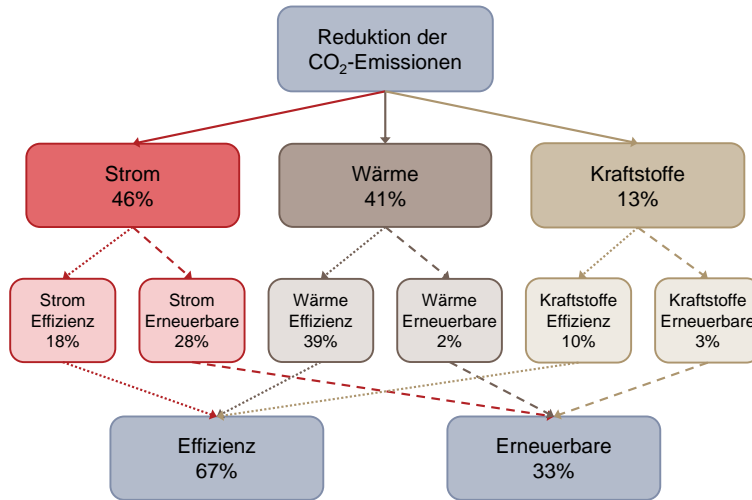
Reduktion der $CO_2$-Emissionen

Strom
46%

Wärme
41%

Kraftstoffe
13%

Strom
Effizienz
18%

Strom
Erneuerbare
28%

Wärme
Effizienz
39%

Wärme
Erneuerbare
2%

Kraftstoffe
Effizienz
10%

Kraftstoffe
Erneuerbare
3%

Effizienz
67%

Erneuerbare
33%